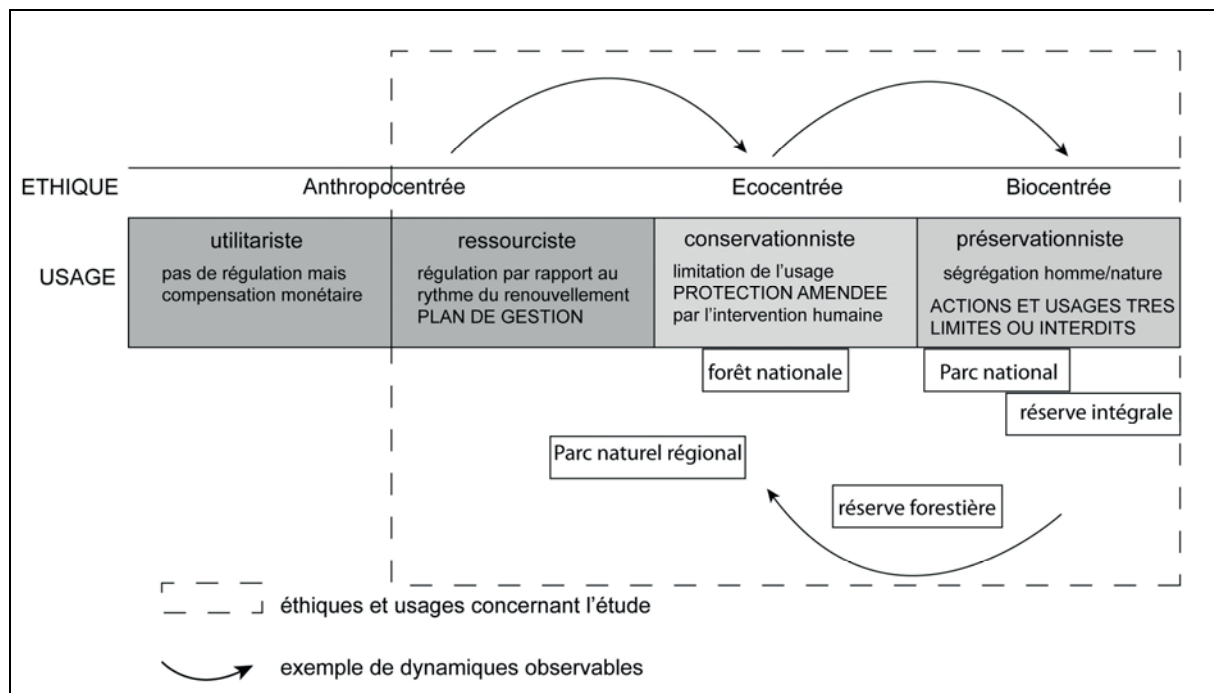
ETHIQUE Anthropocentrée Ecocentrée Biocentrée

USAGE

utilitariste
pas de régulation mais compensation monétaire

ressourciste
régulation par rapport au rythme du renouvellement
PLAN DE GESTION

conservationniste
limitation de l'usage
PROTECTION AMENDEE par l'intervention humaine

préservationniste
ségrégation homme/nature
ACTIONS ET USAGES TRES LIMITES OU INTERDITS

forêt nationale

Parc national

réserve intégrale

Parc naturel régional

réserve forestière

éthiques et usages concernant l'étude

exemple de dynamiques observables